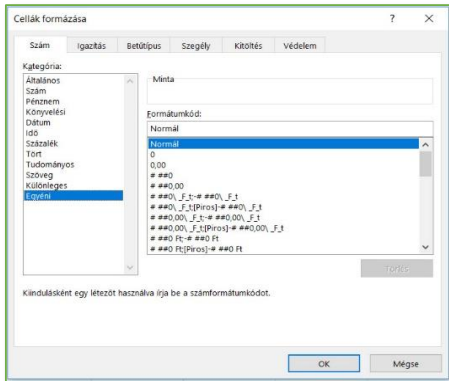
Cellák formázása

?

×

Szám

Igazítás

Betűtípus

Szegély

Kitöltés

Védelem

Kategória:

Általános
Szám
Pénznem
Könyvelési
Dátum
Idő
Százalék
Tört
Tudományos
Szöveg
Különleges
Egyéni

Minta

Formátumkód:

Normál

Normál
0
0,00
# ##0
# ##0,00
# ##0\ _F_t;-# ##0\ _F_t
# ##0\ _F_t;[Piros]-# ##0\ _F_t
# ##0,00\ _F_t;-# ##0,00\ _F_t
# ##0,00\ _F_t;[Piros]-# ##0,00\ _F_t
# ##0 Ft;-# ##0 Ft
# ##0 Ft;[Piros]-# ##0 Ft

Törlés

Kiindulásként egy létezőt használva írja be a számformátumkódot.

OK

Mégse